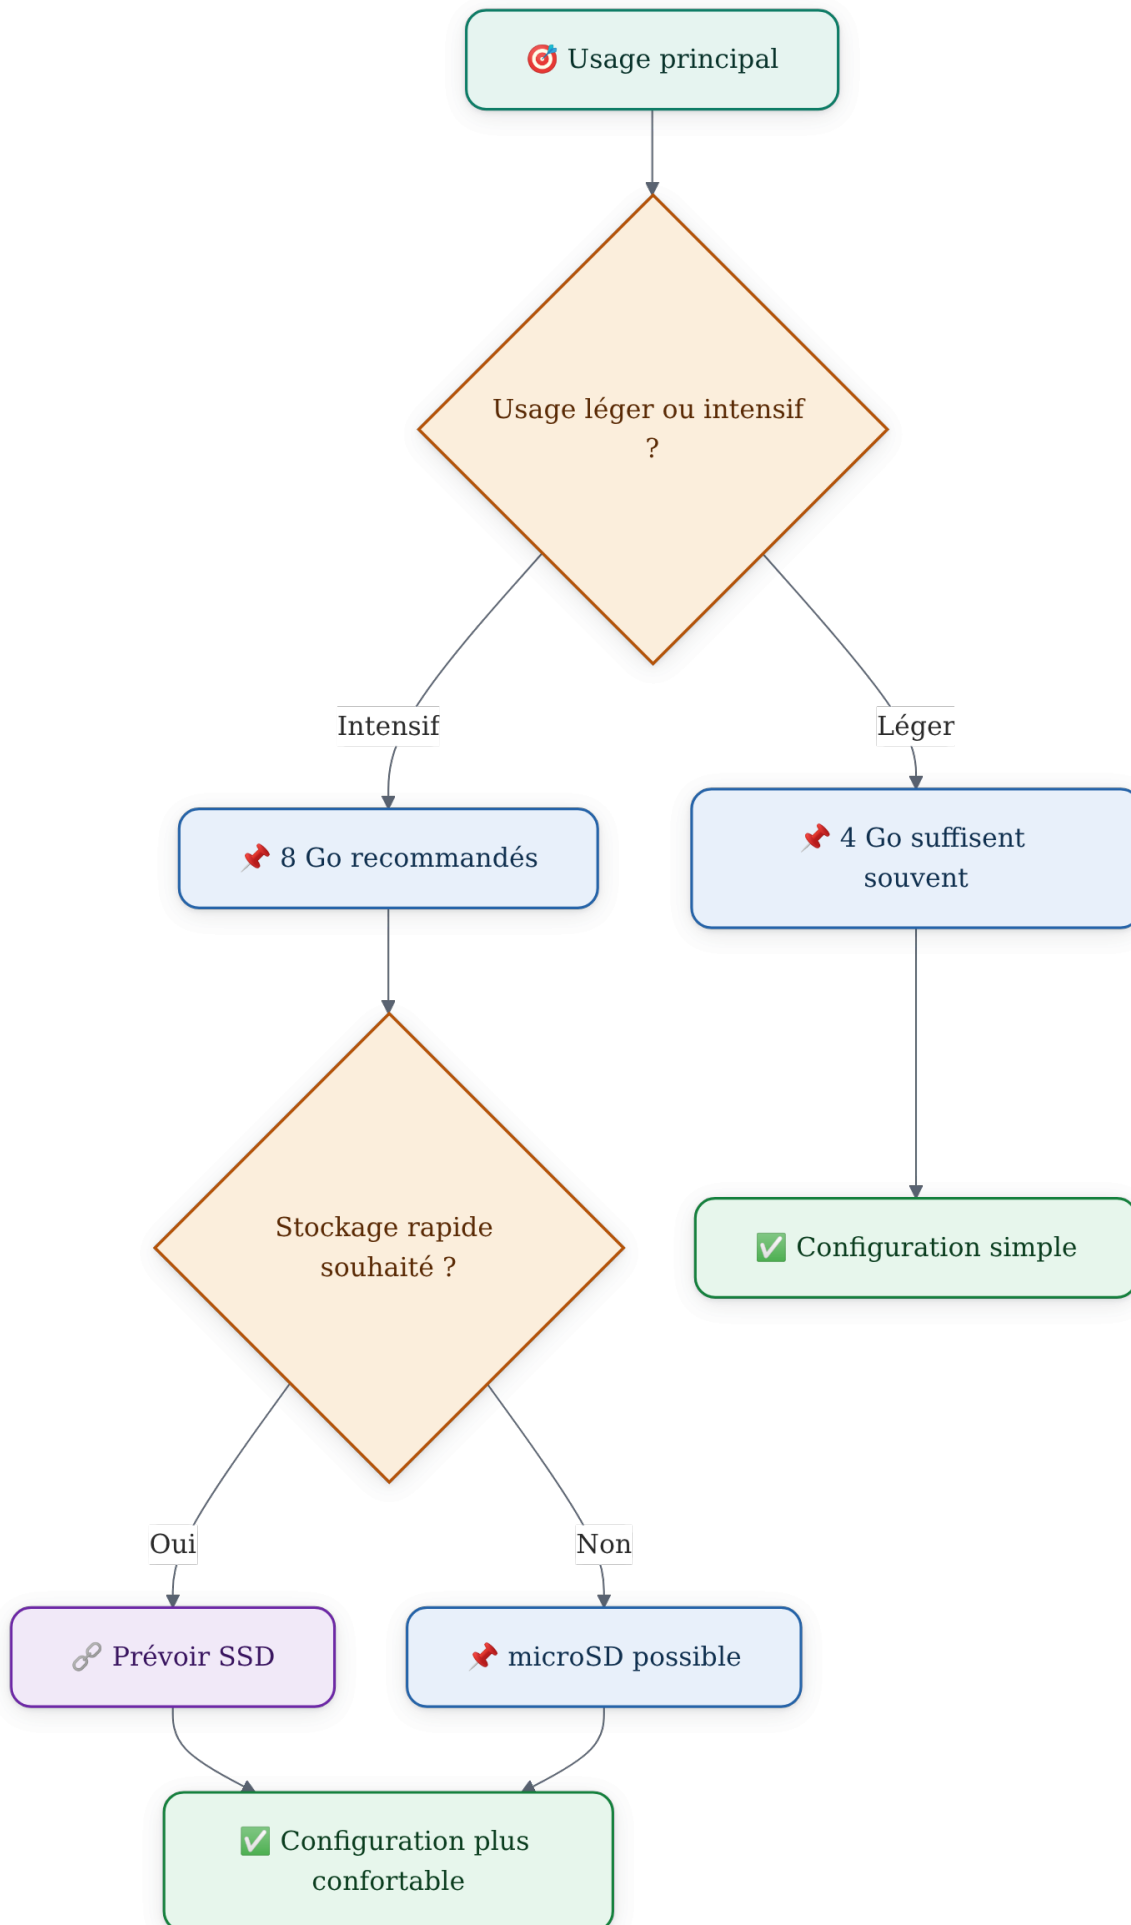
🎯 Usage principal

Usage léger ou intensif ?

Intensif

Léger

📌 8 Go recommandés

📌 4 Go suffisent souvent

Stockage rapide souhaité ?

✅ Configuration simple

Oui

Non

🔗 Prévoir SSD

📌 microSD possible

✅ Configuration plus confortable